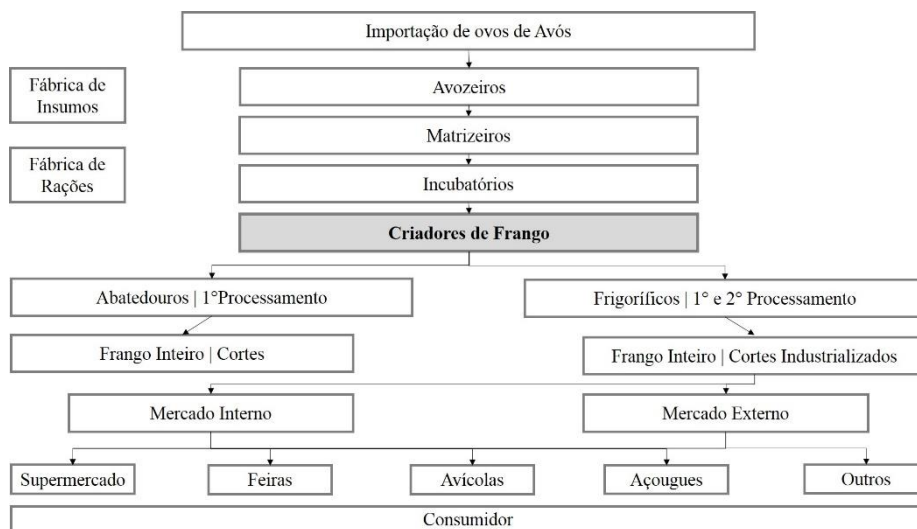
Importação de ovos de Avós

Fábrica de Insumos

Avozeiros

Matrizeiros

Fábrica de Rações

Incubatórios

Criadores de Frango

Abatedouros | 1°Processamento

Frigoríficos | 1° e 2° Processamento

Frango Inteiro | Cortes

Frango Inteiro | Cortes Industrializados

Mercado Interno

Mercado Externo

Supermercado

Feiras

Avícolas

Açougues

Outros

Consumidor